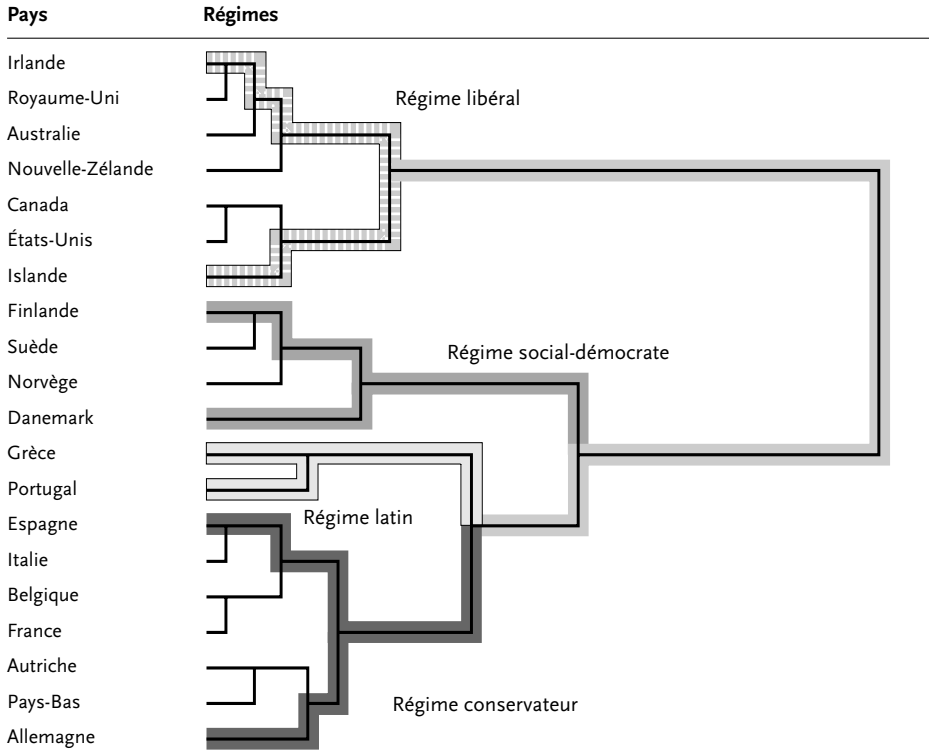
Pays | Régimes

Irlande
Royaume-Uni
Australie
Nouvelle-Zélande
Canada
États-Unis
Islande
Finlande
Suède
Norvège
Danemark
Grèce
Portugal
Espagne
Italie
Belgique
France
Autriche
Pays-Bas
Allemagne

Régime libéral
Régime social-démocrate
Régime latin
Régime conservateur